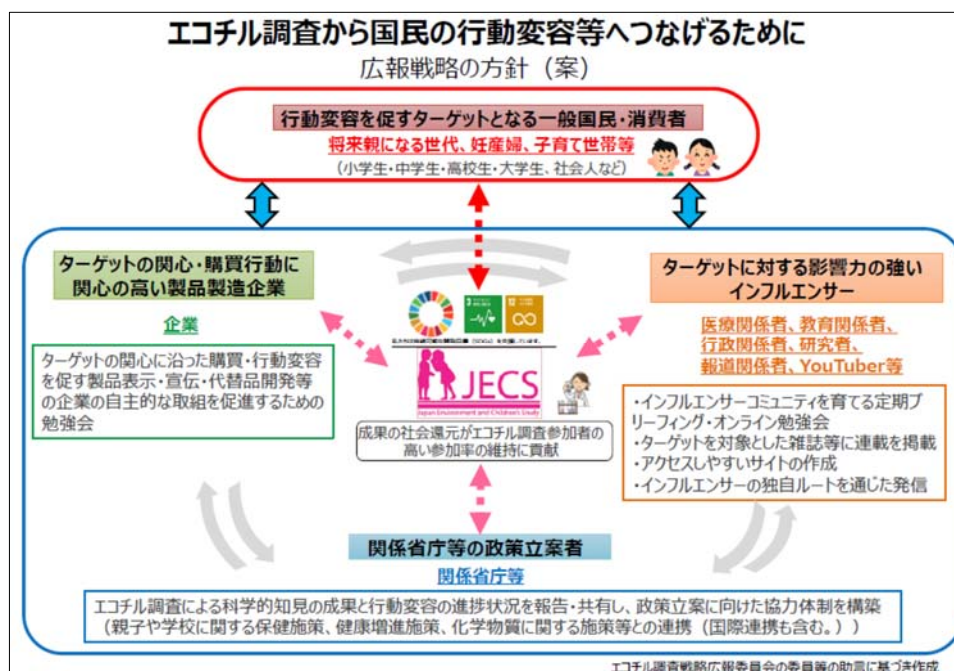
エコチル調査から国民の行動変容等へつなげるために
広報戦略の方針（案）

行動変容を促すターゲットとなる一般国民・消費者
将来親になる世代、妊産婦、子育て世帯等
（小学生・中学生・高校生・大学生、社会人など）

ターゲットの関心・購買行動に関心の高い製品製造企業
企業
ターゲットの関心に沿った購買・行動変容を促す製品表示・宣伝・代替品開発等の企業の自主的な取組を促進するための勉強会

3 12
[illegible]
JECS
Japan Environment and Children's Study
成果の社会還元がエコチル調査参加者の高い参加率の維持に貢献

ターゲットに対する影響力の強いインフルエンサー
医療関係者、教育関係者、行政関係者、研究者、報道関係者、YouTuber等
・インフルエンサーコミュニティを育てる定期ブリーフィング・オンライン勉強会
・ターゲットを対象とした雑誌等に連載を掲載
・アクセスしやすいサイトの作成
・インフルエンサーの独自ルートを通じた発信

関係省庁等の政策立案者
関係省庁等
エコチル調査による科学的知見の成果と行動変容の進捗状況を報告・共有し、政策立案に向けた協力体制を構築
（親子や学校に関する保健施策、健康増進施策、化学物質に関する施策等との連携（国際連携も含む。））

エコチル調査戦略広報委員会の委員等の助言に基づき作成